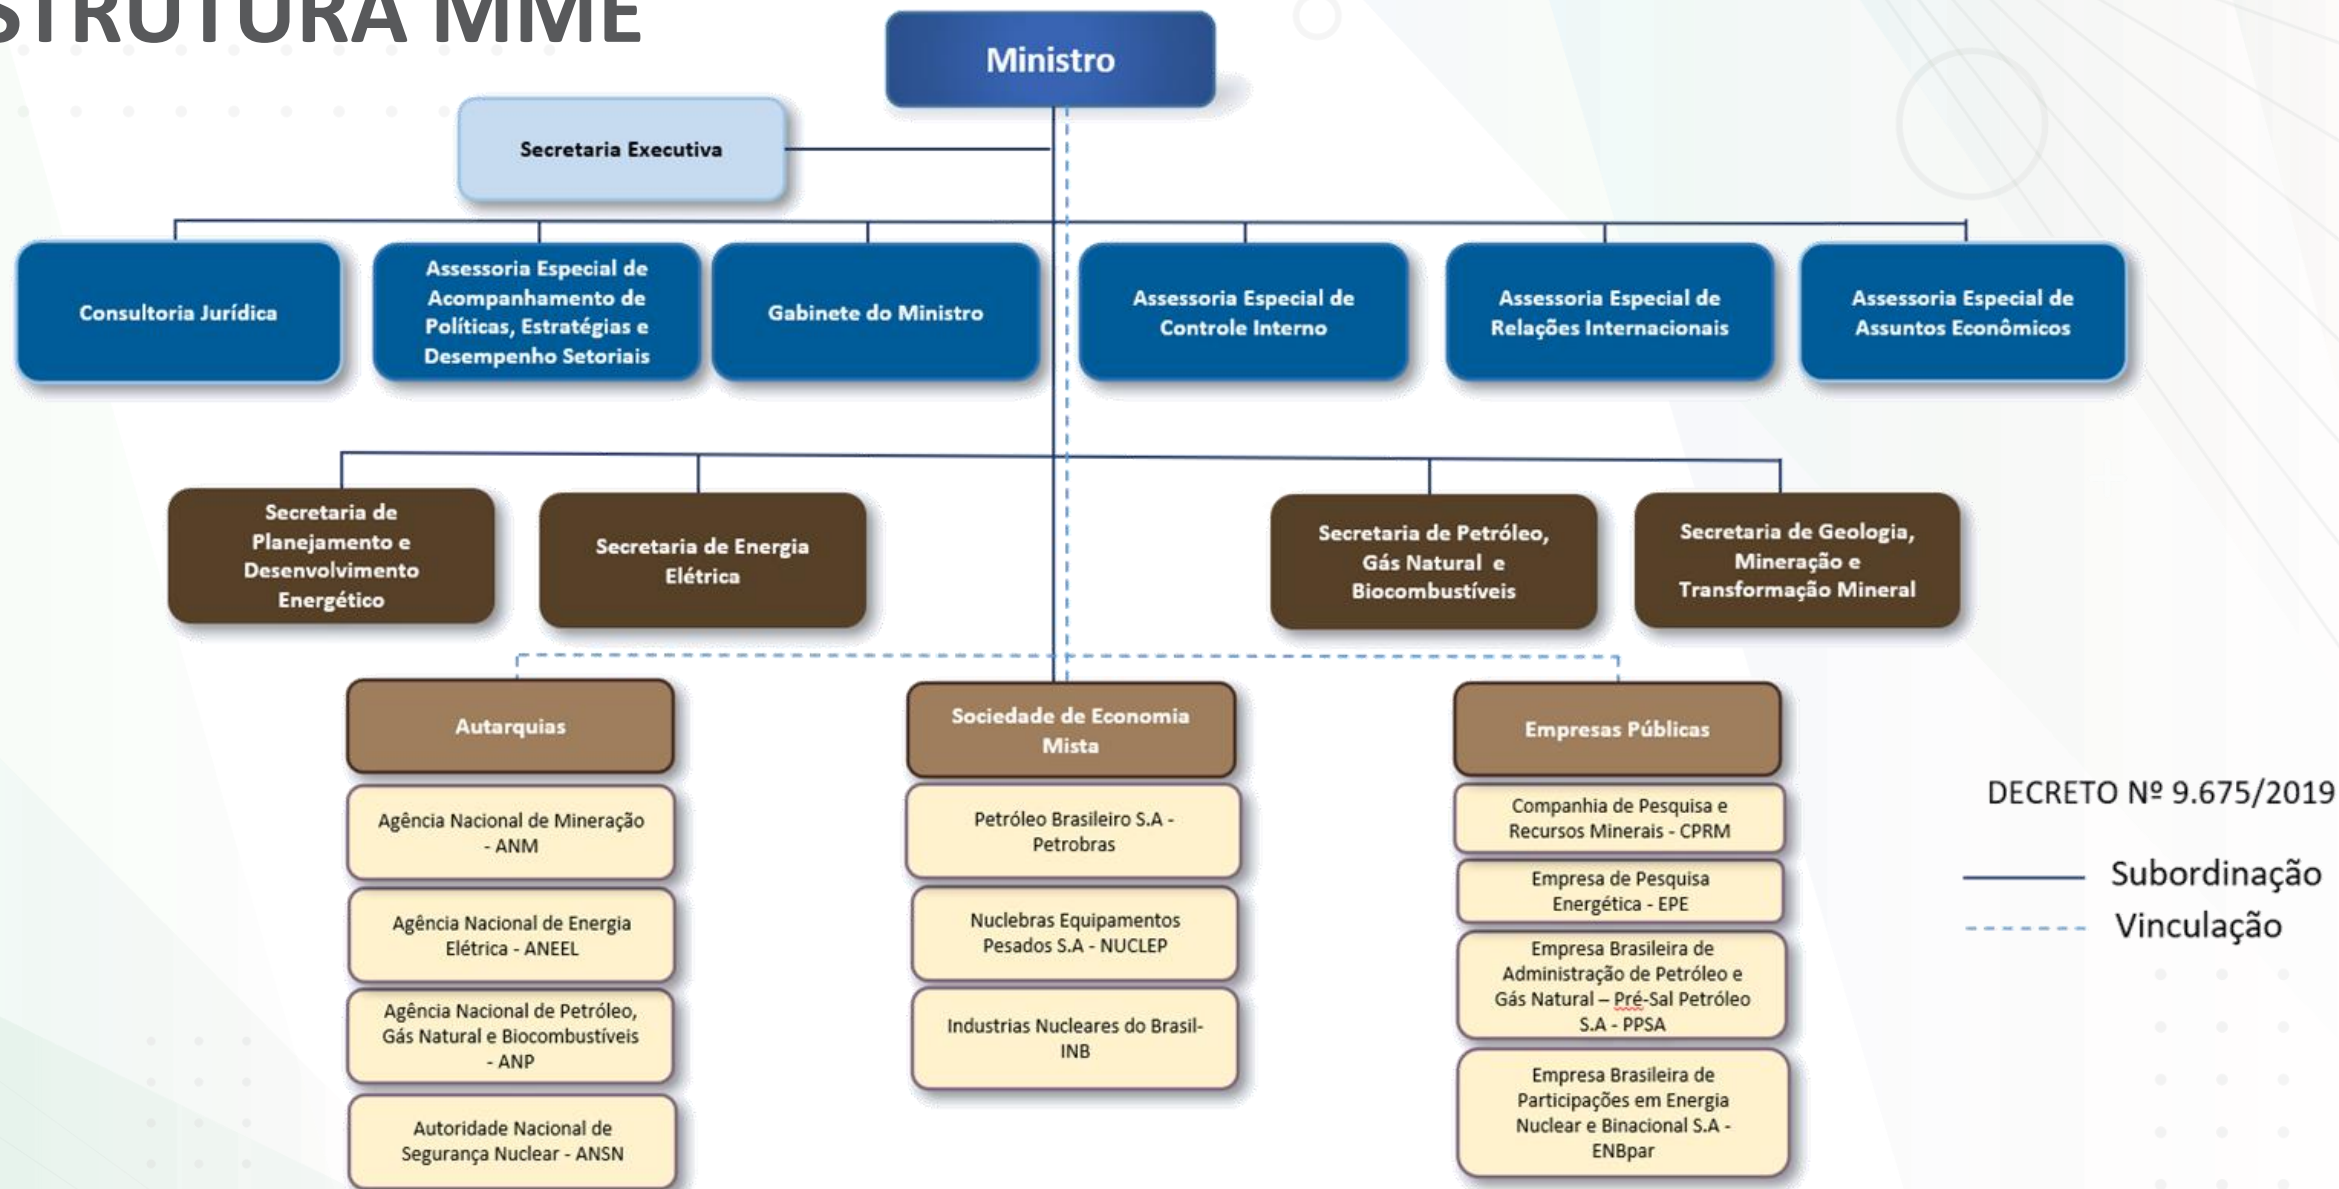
STRUTURA MME

Ministro

Secretaria Executiva

Consultoria Jurídica

Assessoria Especial de Acompanhamento de Políticas, Estratégias e Desempenho Setoriais

Gabinete do Ministro

Assessoria Especial de Controle Interno

Assessoria Especial de Relações Internacionais

Assessoria Especial de Assuntos Econômicos

Secretaria de Planejamento e Desenvolvimento Energético

Secretaria de Energia Elétrica

Secretaria de Petróleo, Gás Natural e Biocombustíveis

Secretaria de Geologia, Mineração e Transformação Mineral

Autarquias

Agência Nacional de Mineração - ANM

Agência Nacional de Energia Elétrica - ANEEL

Agência Nacional de Petróleo, Gás Natural e Biocombustíveis - ANP

Autoridade Nacional de Segurança Nuclear - ANSN

Sociedade de Economia Mista

Petróleo Brasileiro S.A - Petrobras

Nuclebras Equipamentos Pesados S.A - NUCLEP

Industrias Nucleares do Brasil-INB

Empresas Públicas

Companhia de Pesquisa e Recursos Minerais - CPRM

Empresa de Pesquisa Energética - EPE

Empresa Brasileira de Administração de Petróleo e Gás Natural – Pré-Sal Petróleo S.A - PPSA

Empresa Brasileira de Participações em Energia Nuclear e Binacional S.A - ENBpar

DECRETO Nº 9.675/2019

Subordinação

Vinculação